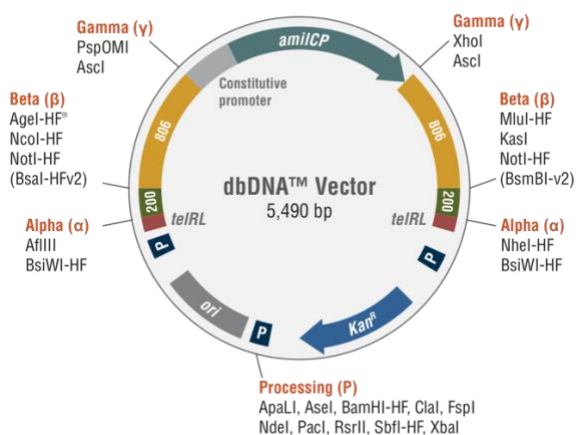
Gamma (γ)
PspOMI
AscI

amilCP

Gamma (γ)
XhoI
AscI

Constitutive promoter

Beta (β)
AgeI-HF®
NcoI-HF
NotI-HF
(BsaI-HFv2)

806

806

Beta (β)
MluI-HF
KasI
NotI-HF
(BsmBI-v2)

dbDNA™ Vector
5,490 bp

200

200

telRL

telRL

Alpha (α)
AflIII
BsiWI-HF

Alpha (α)
NheI-HF
BsiWI-HF

P

P

ori

P

Kan$^R$

Processing (P)
ApaLI, AseI, BamHI-HF, ClaI, FspI
NdeI, PacI, RsrII, SbfI-HF, XbaI